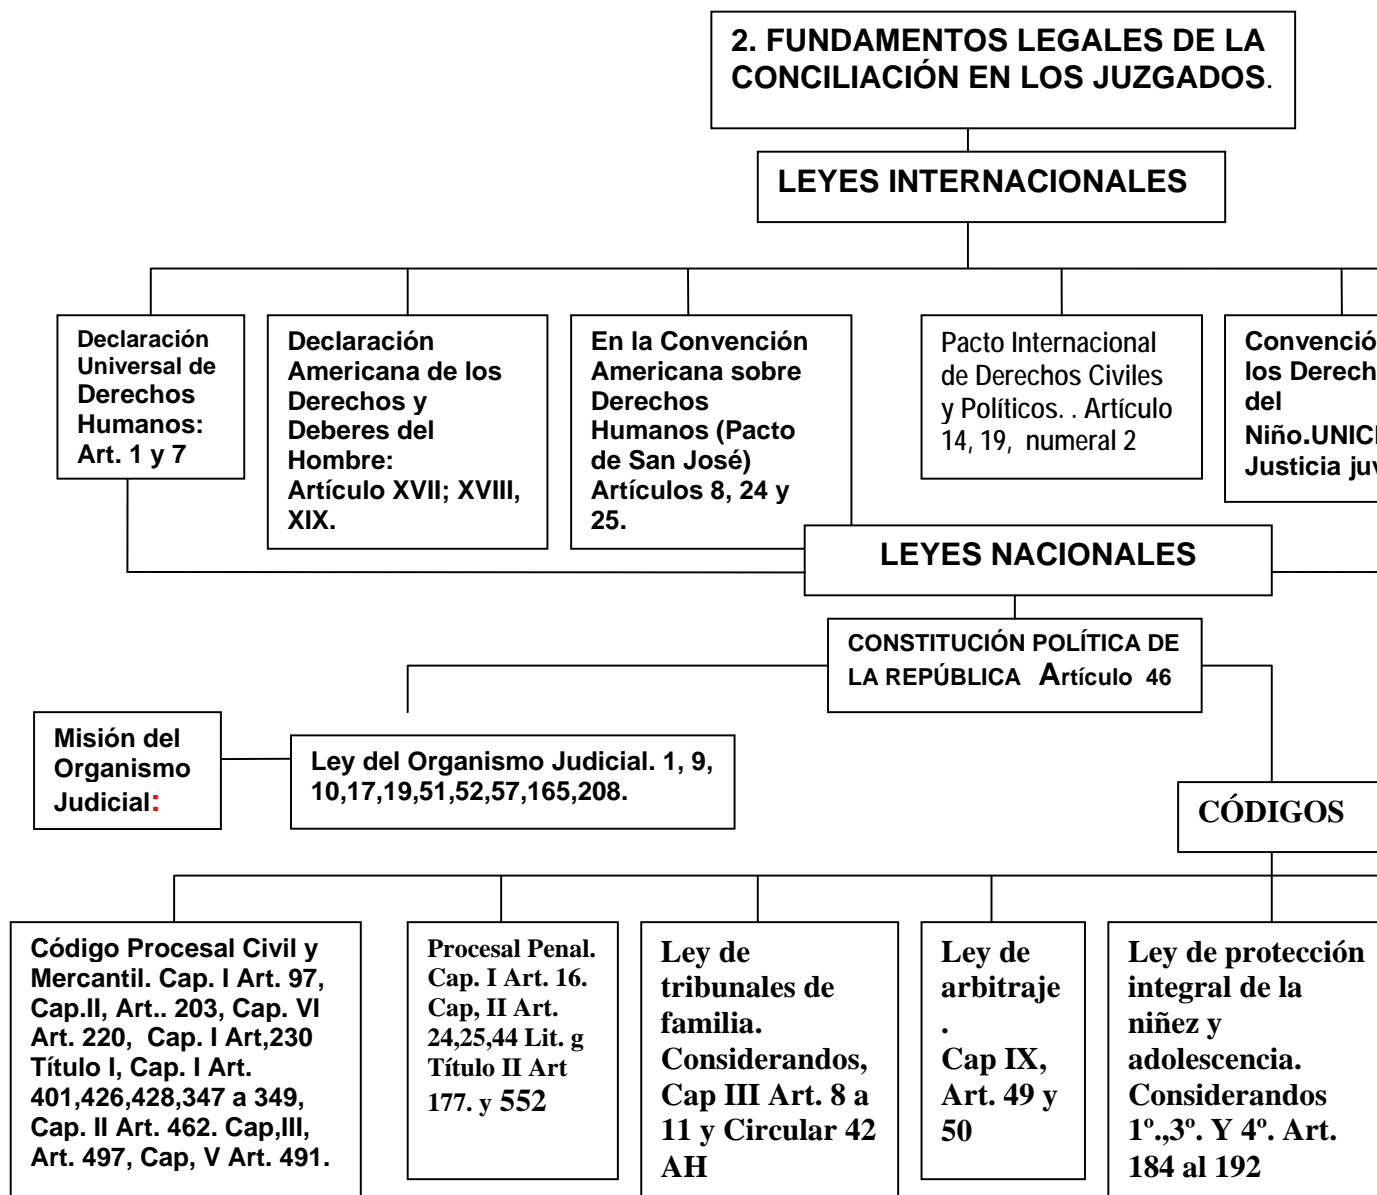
2. FUNDAMENTOS LEGALES DE LA CONCILIACIÓN EN LOS JUZGADOS.

LEYES INTERNACIONALES

Declaración Universal de Derechos Humanos: Art. 1 y 7

Declaración Americana de los Derechos y Deberes del Hombre: Artículo XVII; XVIII, XIX.

En la Convención Americana sobre Derechos Humanos (Pacto de San José) Artículos 8, 24 y 25.

Pacto Internacional de Derechos Civiles y Políticos. . Artículo 14, 19, numeral 2

Convenció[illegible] los Derech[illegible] del Niño.UNIC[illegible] Justicia juv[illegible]

LEYES NACIONALES

CONSTITUCIÓN POLÍTICA DE LA REPÚBLICA Artículo 46

Misión del Organismo Judicial:

Ley del Organismo Judicial. 1, 9, 10,17,19,51,52,57,165,208.

CÓDIGOS

Código Procesal Civil y Mercantil. Cap. I Art. 97, Cap.II, Art.. 203, Cap. VI Art. 220, Cap. I Art,230 Título I, Cap. I Art. 401,426,428,347 a 349, Cap. II Art. 462. Cap,III, Art. 497, Cap, V Art. 491.

Procesal Penal. Cap. I Art. 16. Cap, II Art. 24,25,44 Lit. g Título II Art 177. y 552

Ley de tribunales de familia. Considerandos, Cap III Art. 8 a 11 y Circular 42 AH

Ley de arbitraje . Cap IX, Art. 49 y 50

Ley de protección integral de la niñez y adolescencia. Considerandos 1º.,3º. Y 4º. Art. 184 al 192